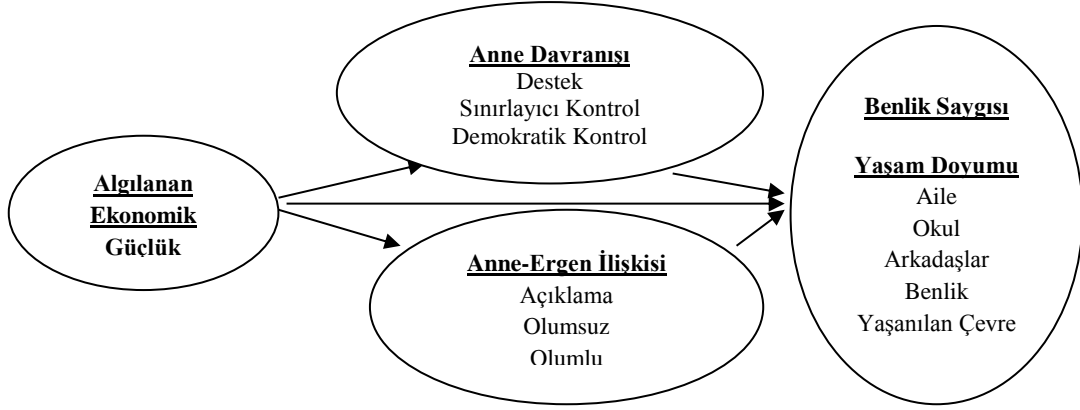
Anne Davranışı
Destek
Sınırlayıcı Kontrol
Demokratik Kontrol

Algılanan Ekonomik Güçlük

Anne-Ergen İlişkisi
Açıklama
Olumsuz
Olumlu

Benlik Saygısı

Yaşam Doyumu
Aile
Okul
Arkadaşlar
Benlik
Yaşanılan Çevre